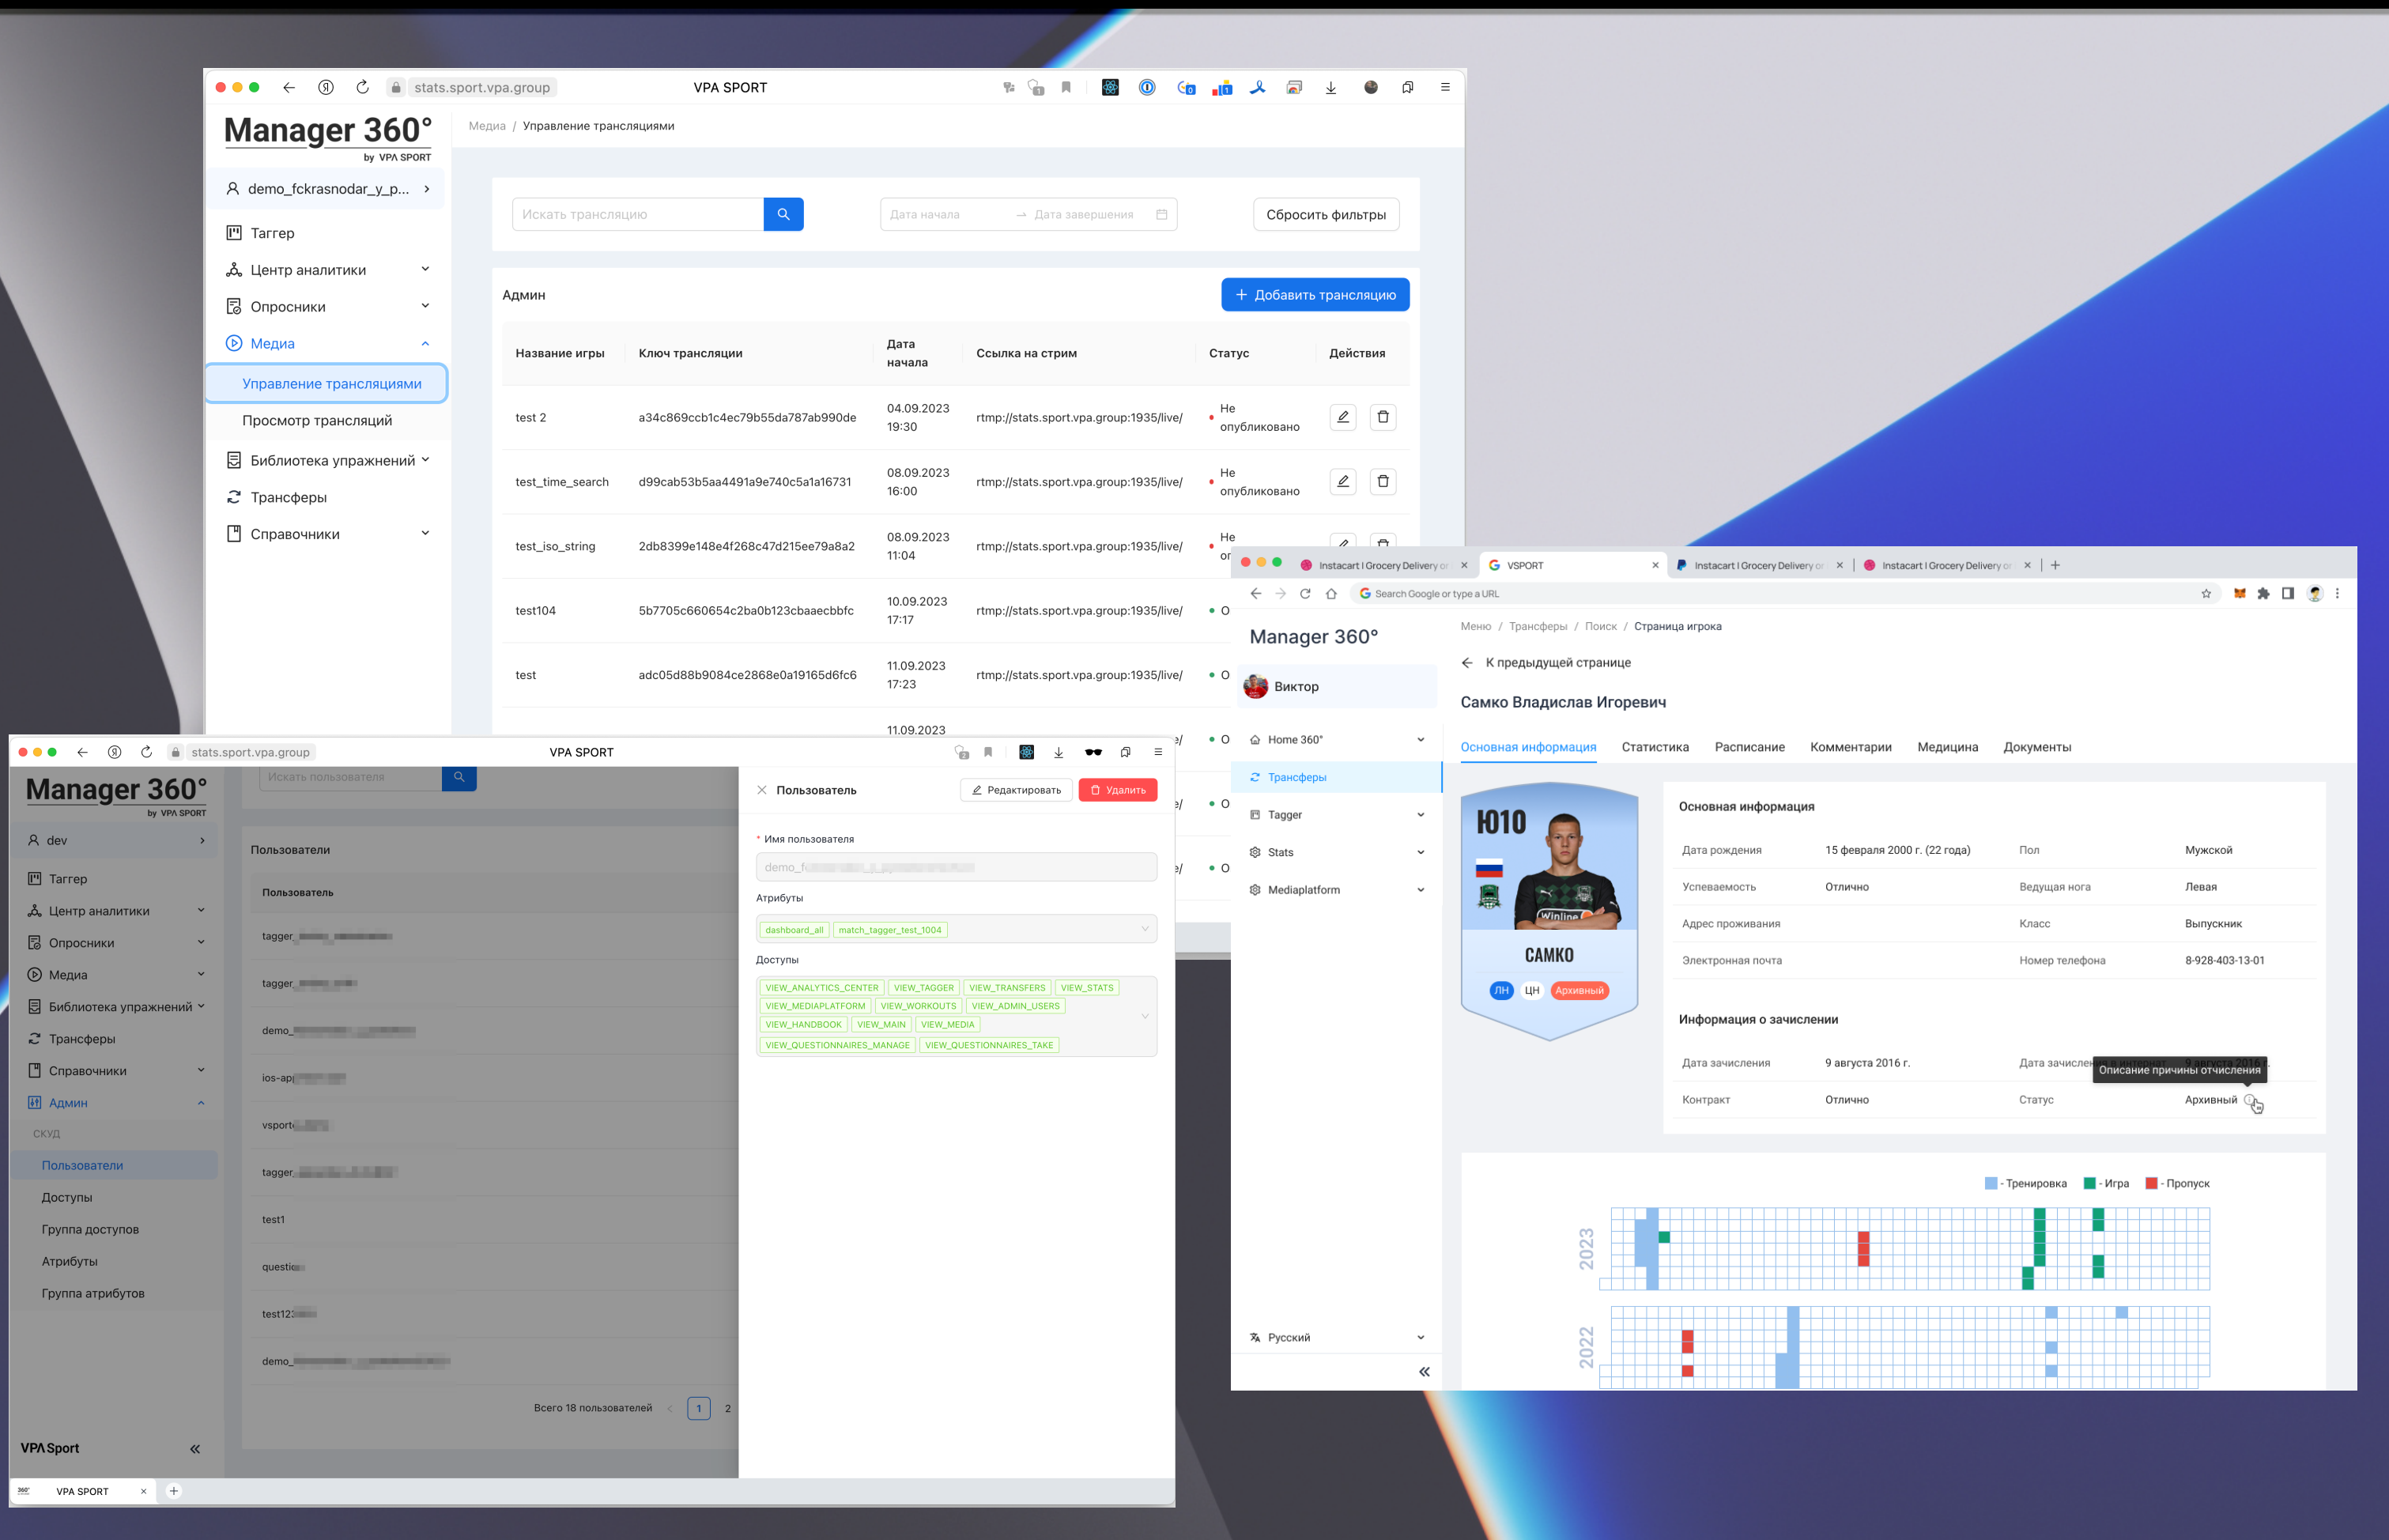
stats.sport.vpa.group VPA SPORT

Manager 360°
by VPA SPORT

demo_fckrasnodar_y_p...

Таггер
Центр аналитики
Опросники
Медиа
Управление трансляциями
Просмотр трансляций
Библиотека упражнений
Трансферы
Справочники

Медиа / Управление трансляциями

Искать трансляцию
Дата начала → Дата завершения
Сбросить фильтры

Админ
+ Добавить трансляцию

| Название игры | Ключ трансляции | Дата начала | Ссылка на стрим | Статус | Действия |
|---|---|---|---|---|---|
| test 2 | a34c869ccb1c4ec79b55da787ab990de | 04.09.2023 19:30 | rtmp://stats.sport.vpa.group:1935/live/ | Не опубликовано | |
| test_time_search | d99cab53b5aa4491a9e740c5a1a16731 | 08.09.2023 16:00 | rtmp://stats.sport.vpa.group:1935/live/ | Не опубликовано | |
| test_iso_string | 2db8399e148e4f268c47d215ee79a8a2 | 08.09.2023 11:04 | rtmp://stats.sport.vpa.group:1935/live/ | Не о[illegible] | |
| test104 | 5b7705c660654c2ba0b123cbaaecbbfc | 10.09.2023 17:17 | rtmp://stats.sport.vpa.group:1935/live/ | О | |
| test | adc05d88b9084ce2868e0a19165d6fc6 | 11.09.2023 17:23 | rtmp://stats.sport.vpa.group:1935/live/ | О | |
| | | 11.09.2023 | | О | |

stats.sport.vpa.group VPA SPORT

Manager 360°
by VPA SPORT
Искать пользователя
dev
Таггер
Центр аналитики
Опросники
Медиа
Библиотека упражнений
Трансферы
Справочники
Админ
СКУД
Пользователи
Доступы
Группа доступов
Атрибуты
Группа атрибутов
VPA Sport

Пользователи
Пользователь
tagger_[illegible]
tagger_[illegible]
demo_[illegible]
ios-ap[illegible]
vsport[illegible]
tagger_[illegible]
test1
questio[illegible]
test12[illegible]
demo_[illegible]
Всего 18 пользователей 1 2

Пользователь
Редактировать
Удалить
* Имя пользователя
demo_f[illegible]
Атрибуты
dashboard_all match_tagger_test_1004
Доступы
VIEW_ANALYTICS_CENTER VIEW_TAGGER VIEW_TRANSFERS VIEW_STATS VIEW_MEDIAPLATFORM VIEW_WORKOUTS VIEW_ADMIN_USERS VIEW_HANDBOOK VIEW_MAIN VIEW_MEDIA VIEW_QUESTIONNAIRES_MANAGE VIEW_QUESTIONNAIRES_TAKE

VPA SPORT

Instacart | Grocery Delivery o × VSPORT × Instacart | Grocery Delivery o × Instacart | Grocery Delivery o ×
Search Google or type a URL

Manager 360°
Виктор
Home 360°
Трансферы
Tagger
Stats
Mediaplatform
Русский

Меню / Трансферы / Поиск / Страница игрока
К предыдущей странице
Самко Владислав Игоревич
Основная информация Статистика Расписание Комментарии Медицина Документы

Ю10
САМКО
ЛН ЦН Архивный

Основная информация
| Дата рождения | 15 февраля 2000 г. (22 года) | Пол | Мужской |
|---|---|---|---|
| Успеваемость | Отлично | Ведущая нога | Левая |
| Адрес проживания | | Класс | Выпускник |
| Электронная почта | | Номер телефона | 8-928-403-13-01 |

Информация о зачислении
| Дата зачисления | 9 августа 2016 г. | Дата зачисле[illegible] | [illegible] |
|---|---|---|---|
| Контракт | Отлично | Статус | Архивный |

Описание причины отчисления

- Тренировка - Игра - Пропуск
2023
2022